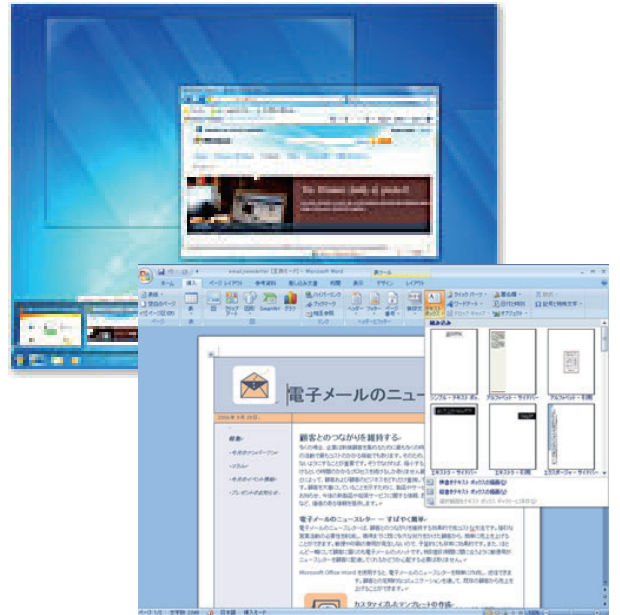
email newsletter [互換モード] - Microsoft Word

ホーム 挿入 ページ レイアウト 参考資料 差し込み文書 校閲 表示 デザイン レイアウト

電子メールのニュース

組み込み

顧客とのつながりを維持する

電子メールのニュースレター: すばやく簡単

カスタマイズ済みのテンプレートや作成